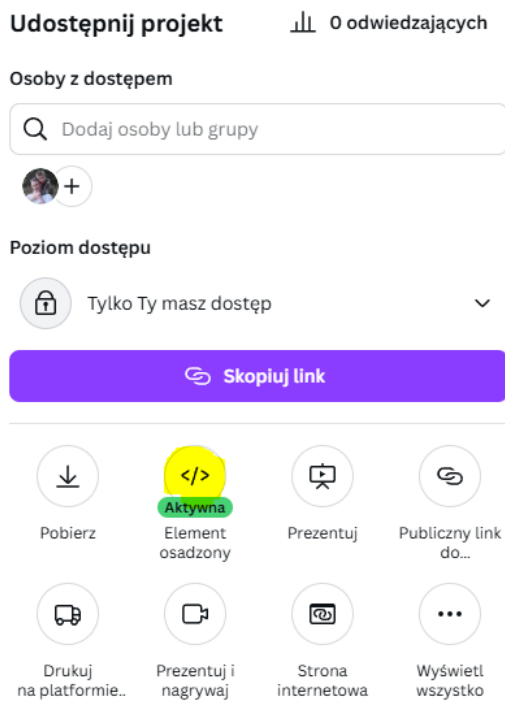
Udostępnij projekt

0 odwiedzających

Osoby z dostępem

Dodaj osoby lub grupy

+

Poziom dostępu

Tylko Ty masz dostęp

Skopiuj link

Pobierz

</>
Aktywna
Element osadzony

Prezentuj

Publiczny link do...

Drukuj na platformie..

Prezentuj i nagrywaj

Strona internetowa

Wyświetl wszystko